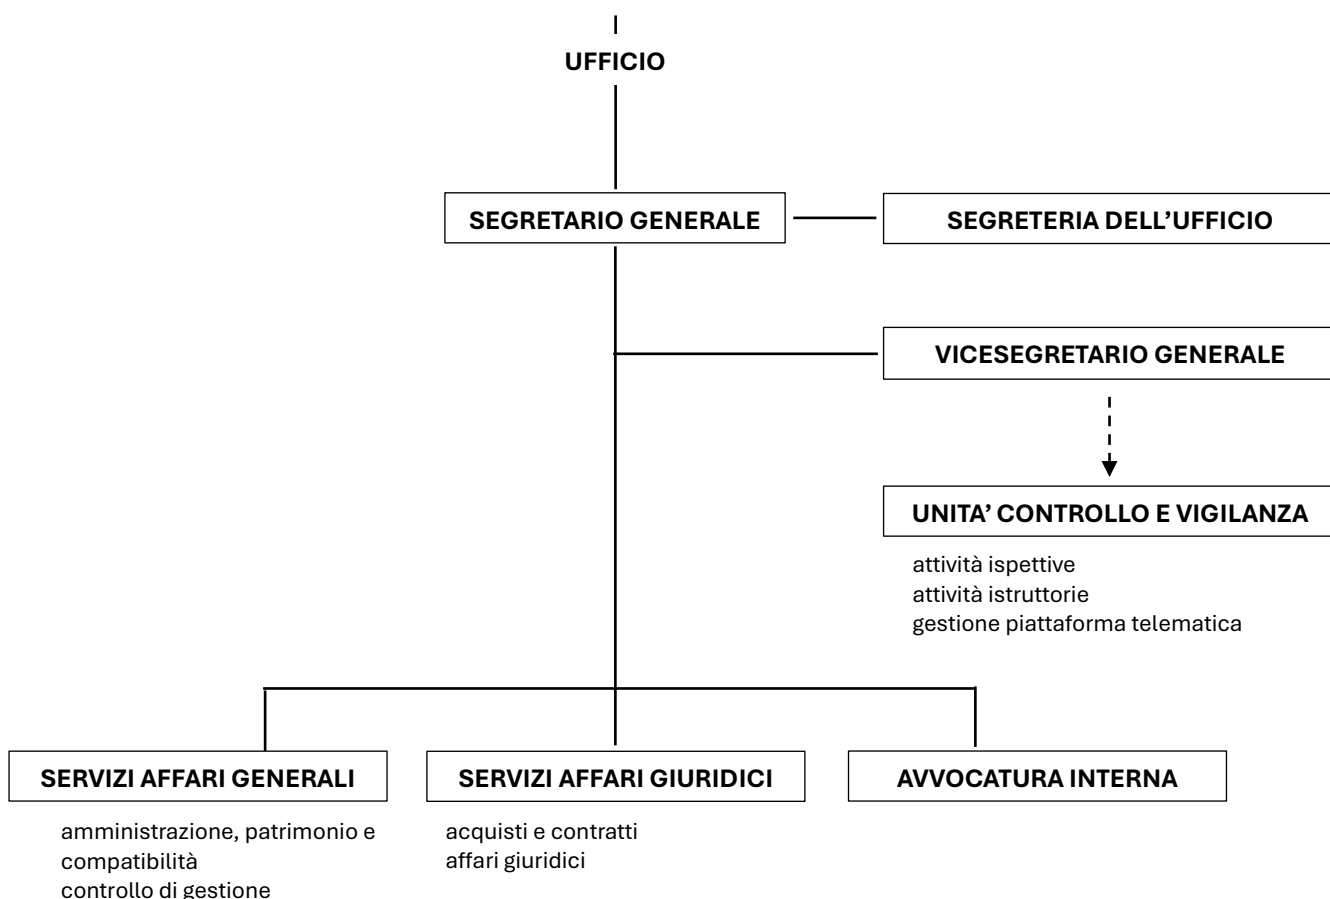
UFFICIO

SEGRETARIO GENERALE

SEGRETERIA DELL’UFFICIO

VICESEGRETARIO GENERALE

UNITA’ CONTROLLO E VIGILANZA

attività ispettive
attività istruttorie
gestione piattaforma telematica

SERVIZI AFFARI GENERALI

amministrazione, patrimonio e compatibilità
controllo di gestione

SERVIZI AFFARI GIURIDICI

acquisti e contratti
affari giuridici

AVVOCATURA INTERNA